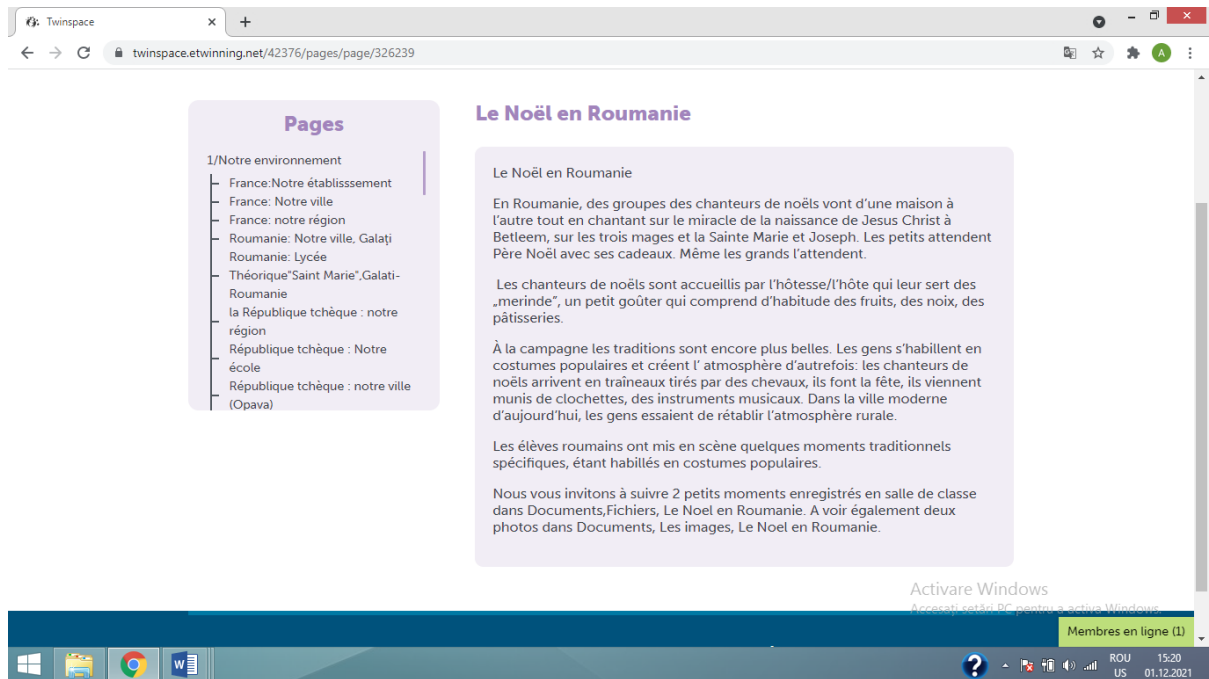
Twinspace
twinspace.etwinning.net/42376/pages/page/326239

Pages

1/Notre environnement
France:Notre établisssement
France: Notre ville
France: notre région
Roumanie: Notre ville, Galați
Roumanie: Lycée Théorique"Saint Marie",Galati-Roumanie
la République tchèque : notre région
République tchèque : Notre école
République tchèque : notre ville (Opava)

Le Noël en Roumanie

Le Noël en Roumanie

En Roumanie, des groupes des chanteurs de noëls vont d'une maison à l'autre tout en chantant sur le miracle de la naissance de Jesus Christ à Betleem, sur les trois mages et la Sainte Marie et Joseph. Les petits attendent Père Noël avec ses cadeaux. Même les grands l'attendent.

Les chanteurs de noëls sont accueillis par l'hôtesse/l'hôte qui leur sert des „merinde", un petit goûter qui comprend d'habitude des fruits, des noix, des pâtisseries.

À la campagne les traditions sont encore plus belles. Les gens s'habillent en costumes populaires et créent l' atmosphère d'autrefois: les chanteurs de noëls arrivent en traîneaux tirés par des chevaux, ils font la fête, ils viennent munis de clochettes, des instruments musicaux. Dans la ville moderne d'aujourd'hui, les gens essaient de rétablir l'atmosphère rurale.

Les élèves roumains ont mis en scène quelques moments traditionnels spécifiques, étant habillés en costumes populaires.

Nous vous invitons à suivre 2 petits moments enregistrés en salle de classe dans Documents,Fichiers, Le Noel en Roumanie. A voir également deux photos dans Documents, Les images, Le Noel en Roumanie.

Activare Windows
Accesați setări PC pentru a activa Windows.

Membres en ligne (1)

ROU US 15:20 01.12.2021